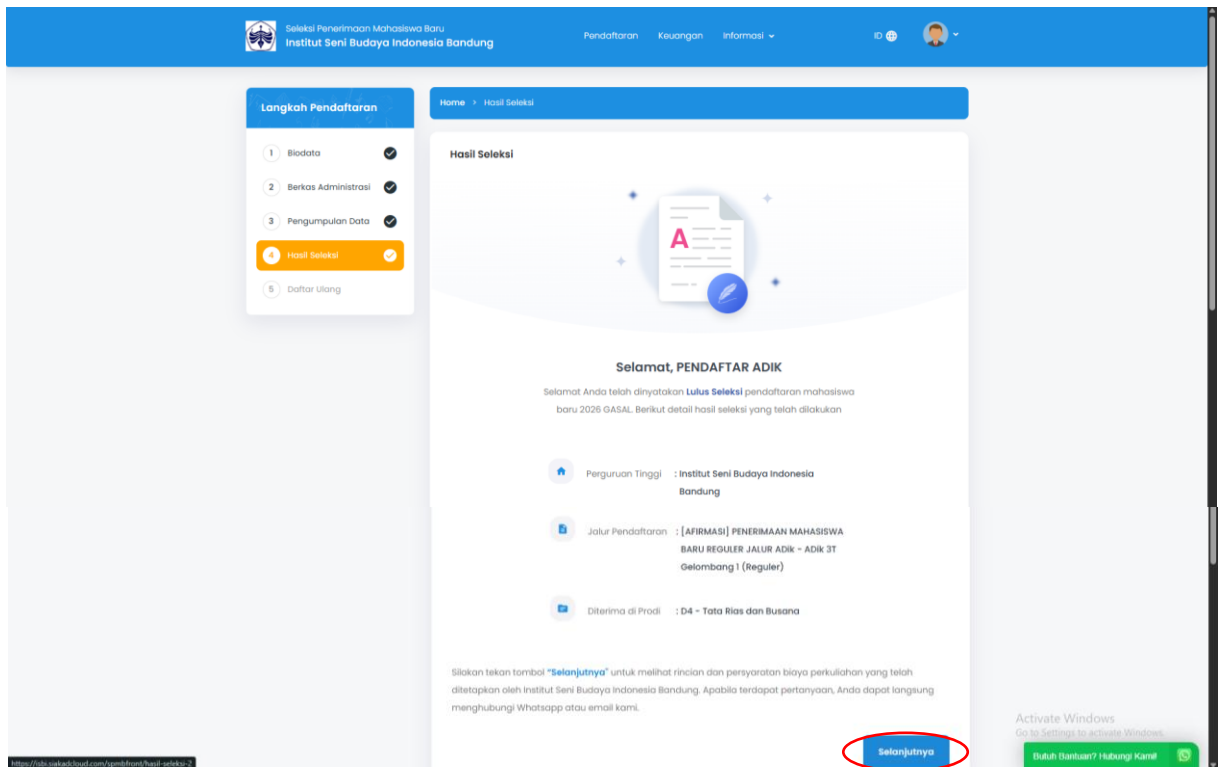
Seleksi Penerimaan Mahasiswa Baru
Institut Seni Budaya Indonesia Bandung

Pendaftaran Keuangan Informasi

ID

Langkah Pendaftaran

1 Biodata
2 Berkas Administrasi
3 Pengumpulan Data
4 Hasil Seleksi
5 Daftar Ulang

Home > Hasil Seleksi

Hasil Seleksi

A

Selamat, PENDAFTAR ADIK

Selamat Anda telah dinyatakan Lulus Seleksi pendaftaran mahasiswa baru 2026 GASAL. Berikut detail hasil seleksi yang telah dilakukan

Perguruan Tinggi : Institut Seni Budaya Indonesia Bandung

Jalur Pendaftaran : [AFIRMASI] PENERIMAAN MAHASISWA BARU REGULER JALUR ADik - ADik 3T Gelombang 1 (Reguler)

Diterima di Prodi : D4 - Tata Rias dan Busana

Silakan tekan tombol "Selanjutnya" untuk melihat rincian dan persyaratan biaya perkuliahan yang telah ditetapkan oleh Institut Seni Budaya Indonesia Bandung. Apabila terdapat pertanyaan, Anda dapat langsung menghubungi Whatsapp atau email kami.

Selanjutnya

Activate Windows
Go to Settings to activate Windows.

Butuh Bantuan? Hubungi Kami!

https://isbi.siakadcloud.com/spmbfront/hasil-seleksi-2